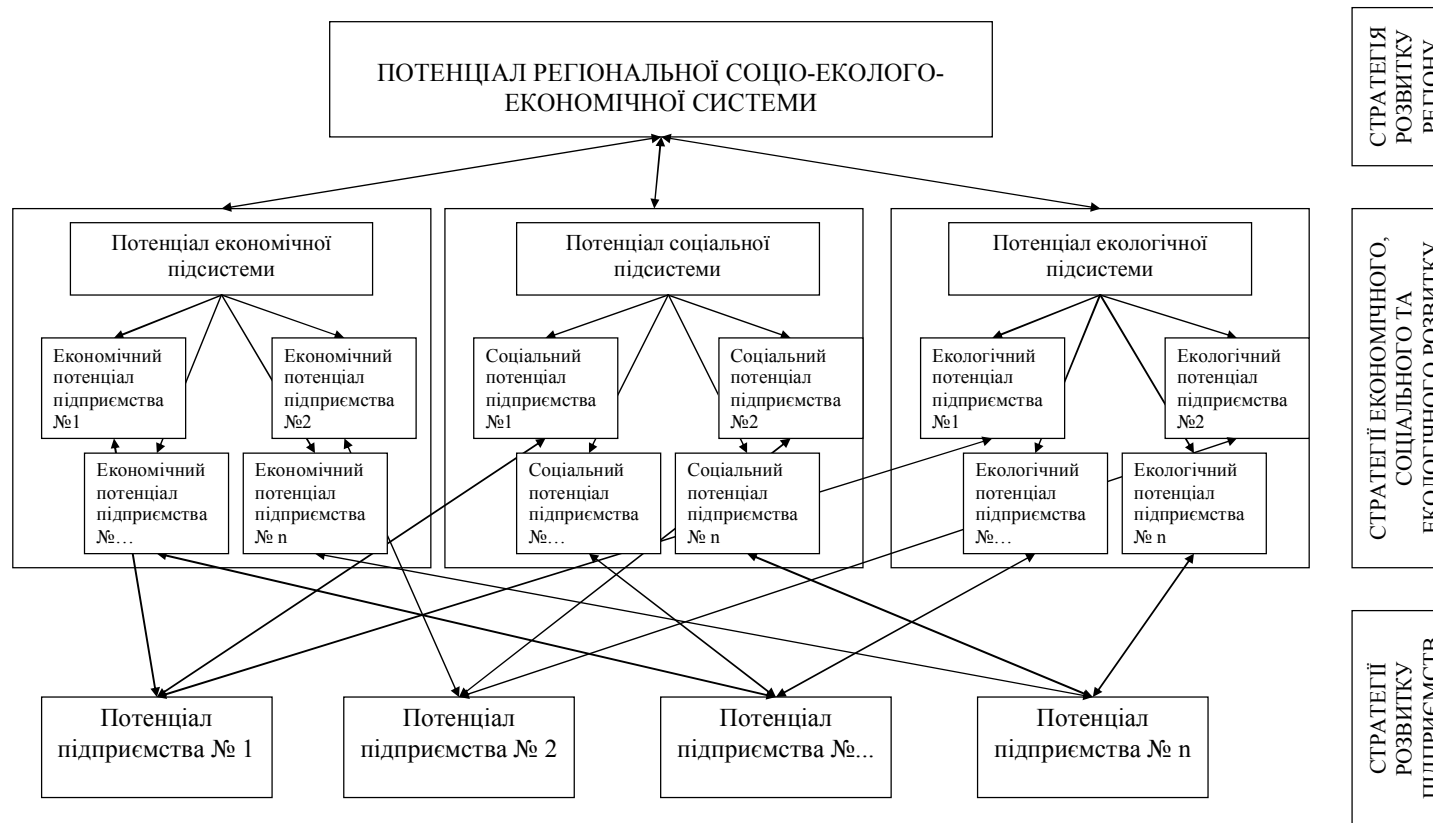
ПОТЕНЦІАЛ РЕГІОНАЛЬНОЇ СОЦІО-ЕКОЛОГО-ЕКОНОМІЧНОЇ СИСТЕМИ

Потенціал економічної підсистеми

Економічний потенціал підприємства №1

Економічний потенціал підприємства №2

Економічний потенціал підприємства №…

Економічний потенціал підприємства № n

Потенціал соціальної підсистеми

Соціальний потенціал підприємства №1

Соціальний потенціал підприємства №2

Соціальний потенціал підприємства №…

Соціальний потенціал підприємства № n

Потенціал екологічної підсистеми

Екологічний потенціал підприємства №1

Екологічний потенціал підприємства №2

Екологічний потенціал підприємства №…

Екологічний потенціал підприємства № n

Потенціал підприємства № 1

Потенціал підприємства № 2

Потенціал підприємства №...

Потенціал підприємства № n

СТРАТЕГІЯ РОЗВИТКУ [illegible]

СТРАТЕГІЇ ЕКОНОМІЧНОГО, СОЦІАЛЬНОГО ТА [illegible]

СТРАТЕГІЇ РОЗВИТКУ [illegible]